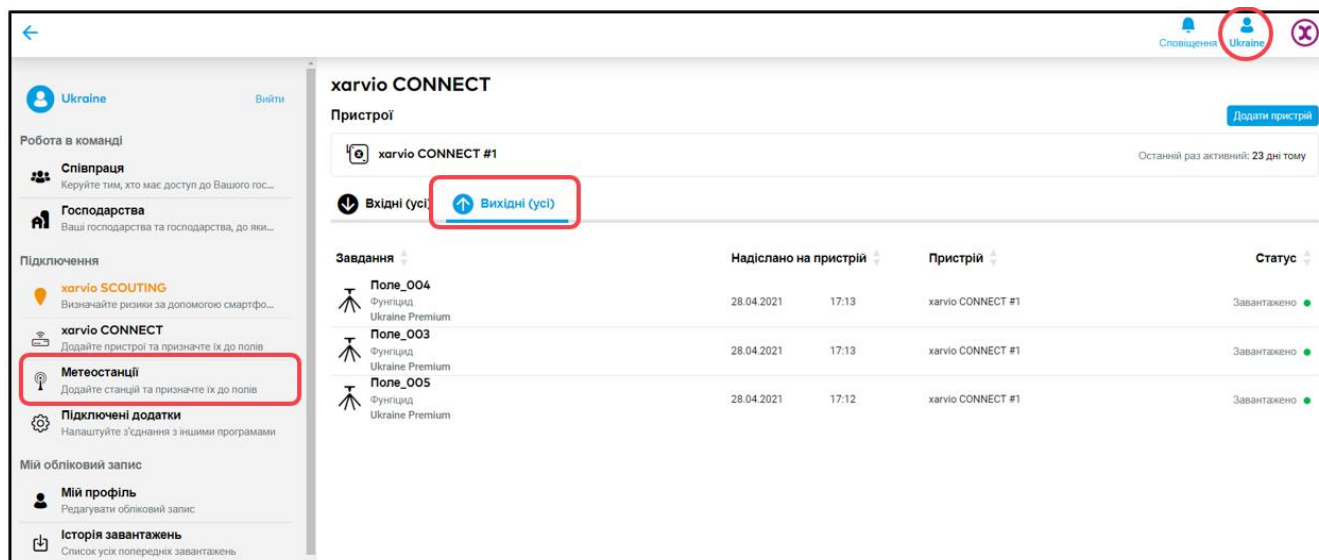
Сповіщення Ukraine

Ukraine Вийти

Робота в команді

Співпраця
Керуйте тим, хто має доступ до Вашого гос...

Господарства
Ваші господарства та господарства, до яки...

Підключення

xarvio SCOUTING
Визначайте ризики за допомогою смартфо...

xarvio CONNECT
Додайте пристрої та призначте їх до полів

Метеостанції
Додайте станції та призначте їх до полів

Підключені додатки
Налаштуйте з'єднання з іншими програмами

Мій обліковий запис

Мій профіль
Редагувати обліковий запис

Історія завантажень
Список усіх попередніх завантажень

xarvio CONNECT

Пристрої

Додати пристрій

xarvio CONNECT #1

Останній раз активний: 23 дні тому

Вхідні (усі) Вихідні (усі)

| Завдання | Надіслано на пристрій | | Пристрій | Статус |
|---|---|---|---|---|
| Поле_004 Фунгіцид Ukraine Premium | 28.04.2021 | 17:13 | xarvio CONNECT #1 | Завантажено |
| Поле_003 Фунгіцид Ukraine Premium | 28.04.2021 | 17:13 | xarvio CONNECT #1 | Завантажено |
| Поле_005 Фунгіцид Ukraine Premium | 28.04.2021 | 17:12 | xarvio CONNECT #1 | Завантажено |